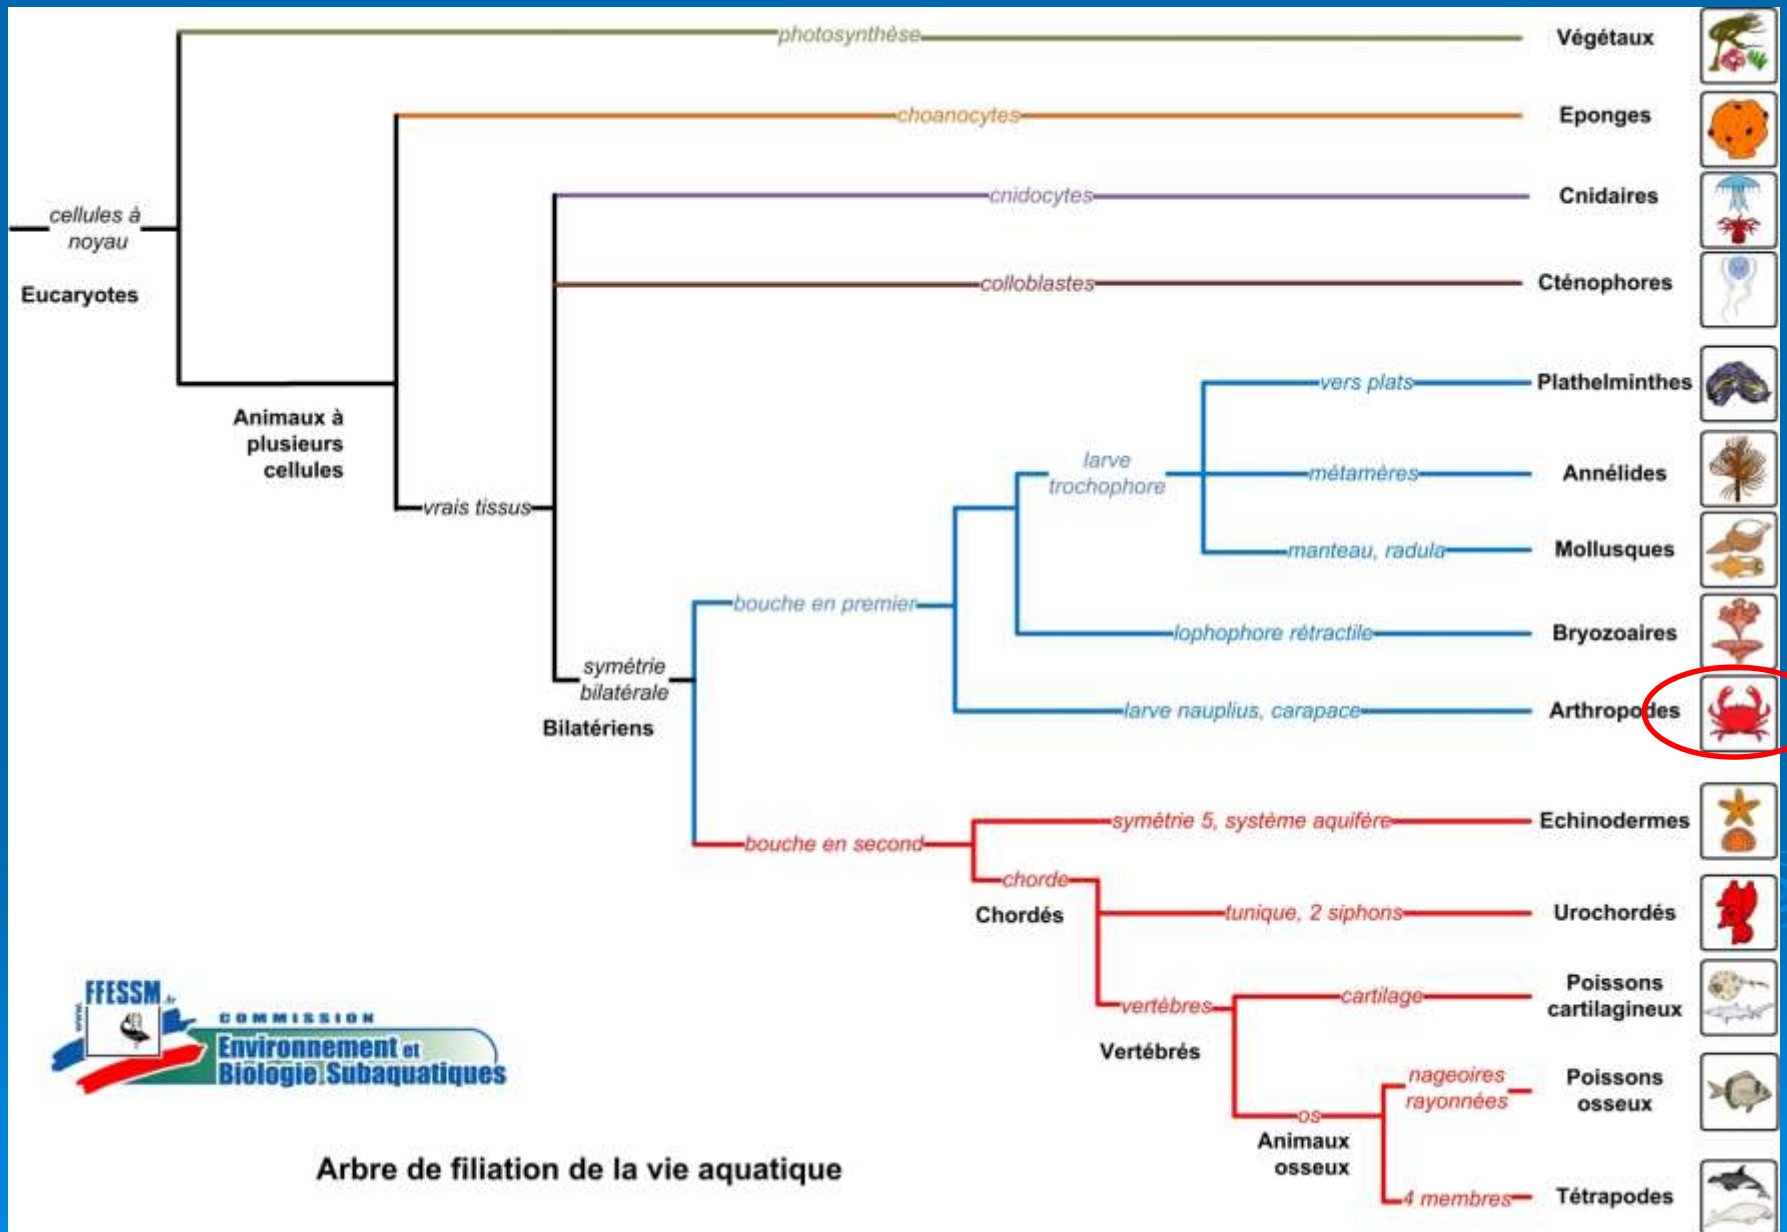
photosynthèse
Végétaux

choanocytes
Eponges

cellules à noyau
Eucaryotes

cnidocytes
Cnidaires

colloblastes
Cténophores

Animaux à plusieurs cellules

vrais tissus

vers plats
Plathelminthes

larve trochophore

métamères
Annélides

manteau, radula
Mollusques

bouche en premier

lophophore rétractile
Bryozoaires

symétrie bilatérale
Bilatériens

larve nauplius, carapace
Arthropodes

symétrie 5, système aquifère
Echinodermes

bouche en second

chorde
Chordés

tunique, 2 siphons
Urochordés

vertèbres
Vertébrés

cartilage
Poissons cartilagineux

nageoires rayonnées
Poissons osseux

os
Animaux osseux

4 membres
Tétrapodes

FFESSM.fr
www.
COMMISSION
Environnement et Biologie Subaquatiques

Arbre de filiation de la vie aquatique